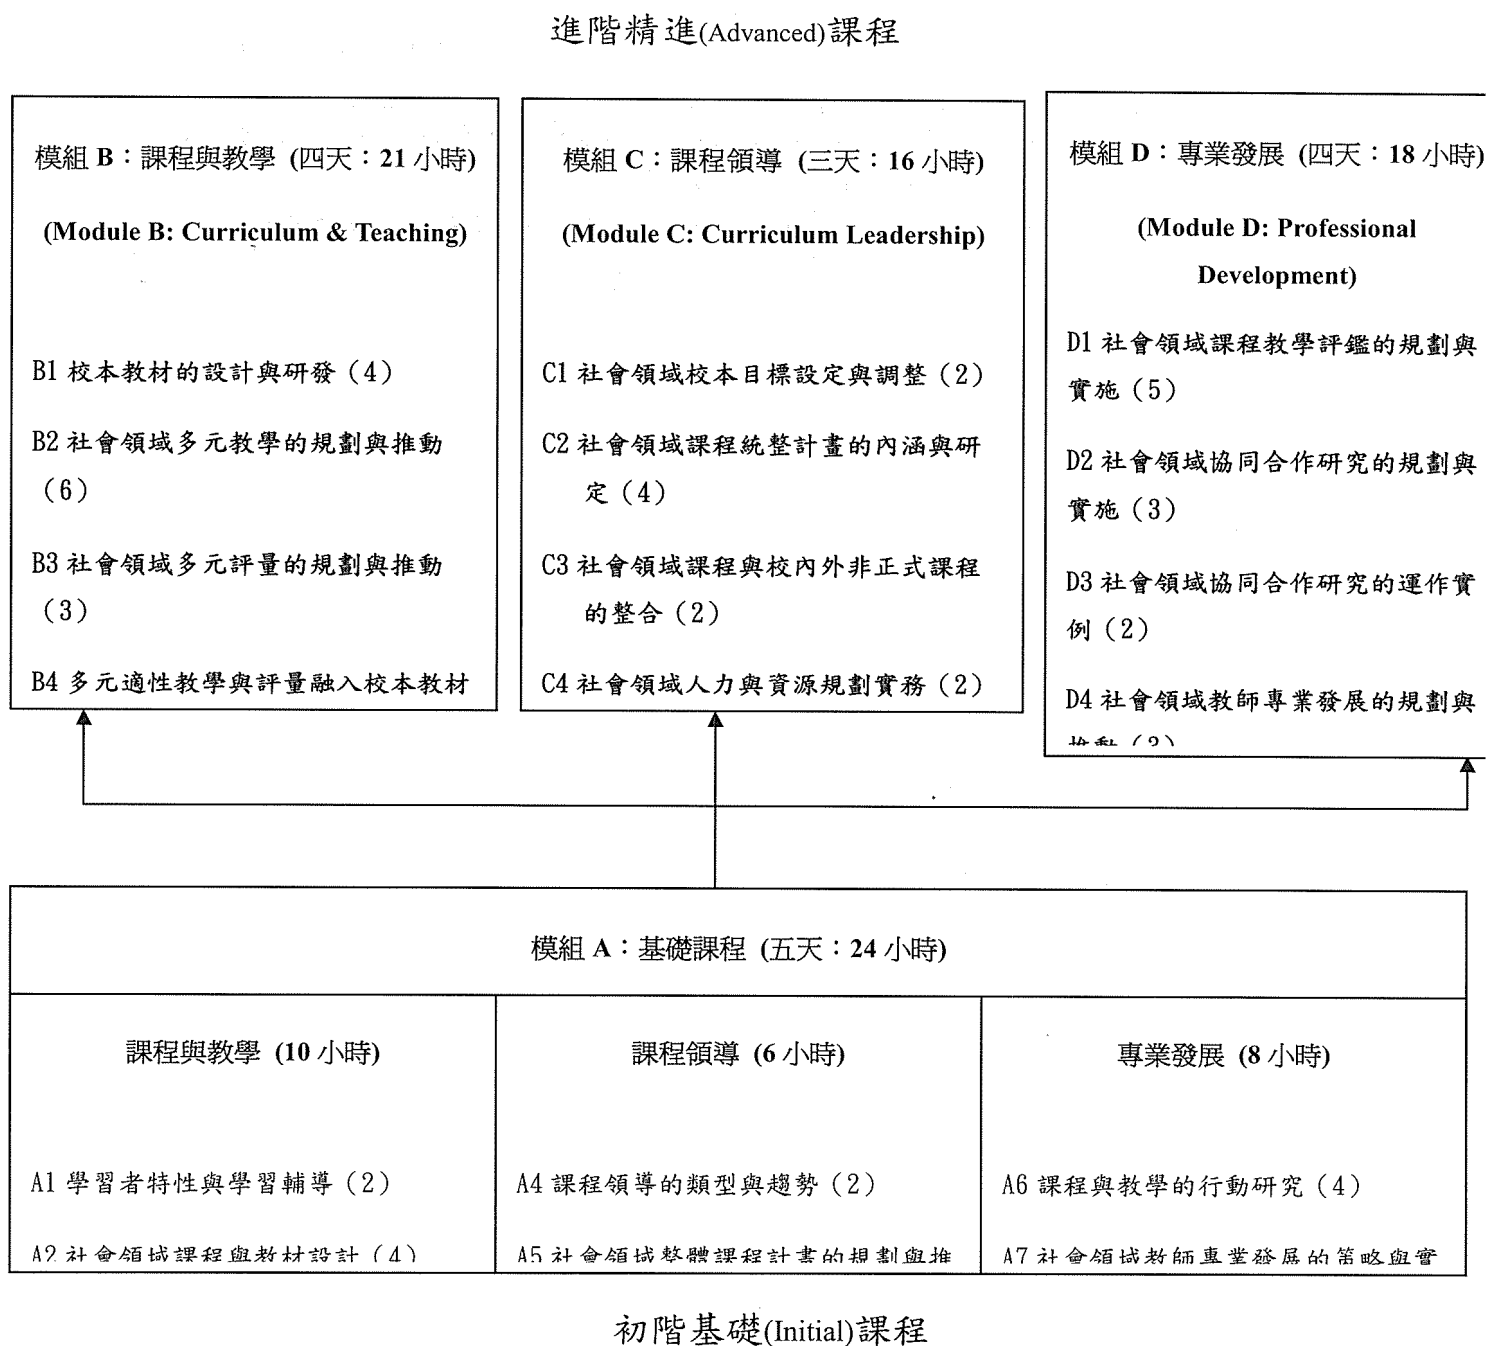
進階精進(Advanced)課程

模組 B：課程與教學 (四天：21 小時)

(Module B: Curriculum & Teaching)

B1 校本教材的設計與研發（4）

B2 社會領域多元教學的規劃與推動（6）

B3 社會領域多元評量的規劃與推動（3）

B4 多元適性教學與評量融入校本教材

模組 C：課程領導 (三天：16 小時)

(Module C: Curriculum Leadership)

C1 社會領域校本目標設定與調整（2）

C2 社會領域課程統整計畫的內涵與研定（4）

C3 社會領域課程與校內外非正式課程的整合（2）

C4 社會領域人力與資源規劃實務（2）

模組 D：專業發展 (四天：18 小時)

(Module D: Professional Development)

D1 社會領域課程教學評鑑的規劃與實施（5）

D2 社會領域協同合作研究的規劃與實施（3）

D3 社會領域協同合作研究的運作實例（2）

D4 社會領域教師專業發展的規劃與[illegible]

模組 A：基礎課程 (五天：24 小時)

課程與教學 (10 小時)

A1 學習者特性與學習輔導（2）

A2 社會領域課程與教材設計（4）

課程領導 (6 小時)

A4 課程領導的類型與趨勢（2）

A5 社會領域整體課程計畫的規劃與推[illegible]

專業發展 (8 小時)

A6 課程與教學的行動研究（4）

A7 社會領域教師專業發展的策略與實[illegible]

初階基礎(Initial)課程